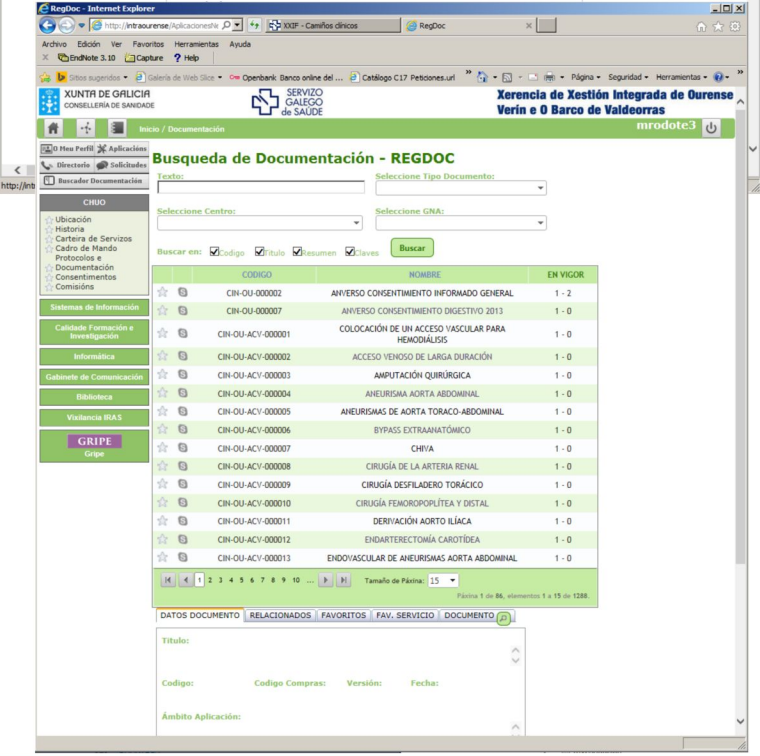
RegDoc - Internet Explorer

http://intraourense/AplicacionesW

XXIF - Camiños clínicos

RegDoc

Archivo Edición Ver Favoritos Herramientas Ayuda

EndNote 3.10 Capture Help

Sitios sugeridos Galería de Web Slice Openbank Banco online del ... Catálogo C17 Peticiones.url

Página Seguridad Herramientas

XUNTA DE GALICIA
CONSELLERÍA DE SANIDADE

SERVIZO GALEGO de SAÚDE

Xerencia de Xestión Integrada de Ourense Verín e O Barco de Valdeorras

Inicio / Documentación

mrodote3

O Meu Perfil Aplicacións
Directorio Solicitudes
Buscador Documentación

CHUO

Ubicación
Historia
Carteira de Servizos
Cadro de Mando
Protocolos e Documentación
Consentimentos
Comisións

Sistemas de Información

Calidade Formación e Investigación

Informática

Gabinete de Comunicación

Biblioteca

Vixilancia IRAS

GRIPE
Gripe

Busqueda de Documentación - REGDOC

Texto:

Seleccione Tipo Documento:

Seleccione Centro:

Seleccione GNA:

Buscar en: Codigo Titulo Resumen Claves

Buscar

| | | CODIGO | NOMBRE | EN VIGOR |
|---|---|---|---|---|
| | | CIN-OU-000002 | ANVERSO CONSENTIMIENTO INFORMADO GENERAL | 1 - 2 |
| | | CIN-OU-000007 | ANVERSO CONSENTIMIENTO DIGESTIVO 2013 | 1 - 0 |
| | | CIN-OU-ACV-000001 | COLOCACIÓN DE UN ACCESO VASCULAR PARA HEMODIÁLISIS | 1 - 0 |
| | | CIN-OU-ACV-000002 | ACCESO VENOSO DE LARGA DURACIÓN | 1 - 0 |
| | | CIN-OU-ACV-000003 | AMPUTACIÓN QUIRÚRGICA | 1 - 0 |
| | | CIN-OU-ACV-000004 | ANEURISMA AORTA ABDOMINAL | 1 - 0 |
| | | CIN-OU-ACV-000005 | ANEURISMAS DE AORTA TORACO-ABDOMINAL | 1 - 0 |
| | | CIN-OU-ACV-000006 | BYPASS EXTRAANATÓMICO | 1 - 0 |
| | | CIN-OU-ACV-000007 | CHIVA | 1 - 0 |
| | | CIN-OU-ACV-000008 | CIRUGÍA DE LA ARTERIA RENAL | 1 - 0 |
| | | CIN-OU-ACV-000009 | CIRUGÍA DESFILADERO TORÁCICO | 1 - 0 |
| | | CIN-OU-ACV-000010 | CIRUGÍA FEMOROPOPLÍTEA Y DISTAL | 1 - 0 |
| | | CIN-OU-ACV-000011 | DERIVACIÓN AORTO ILÍACA | 1 - 0 |
| | | CIN-OU-ACV-000012 | ENDARTERECTOMÍA CAROTÍDEA | 1 - 0 |
| | | CIN-OU-ACV-000013 | ENDOVASCULAR DE ANEURISMAS AORTA ABDOMINAL | 1 - 0 |

1 2 3 4 5 6 7 8 9 10 ... Tamaño de Páxina: 15

Páxina 1 de 86, elementos 1 a 15 de 1288.

DATOS DOCUMENTO RELACIONADOS FAVORITOS FAV. SERVICIO DOCUMENTO

Titulo:

Codigo: Codigo Compras: Versión: Fecha:

Ámbito Aplicación:

http://intr